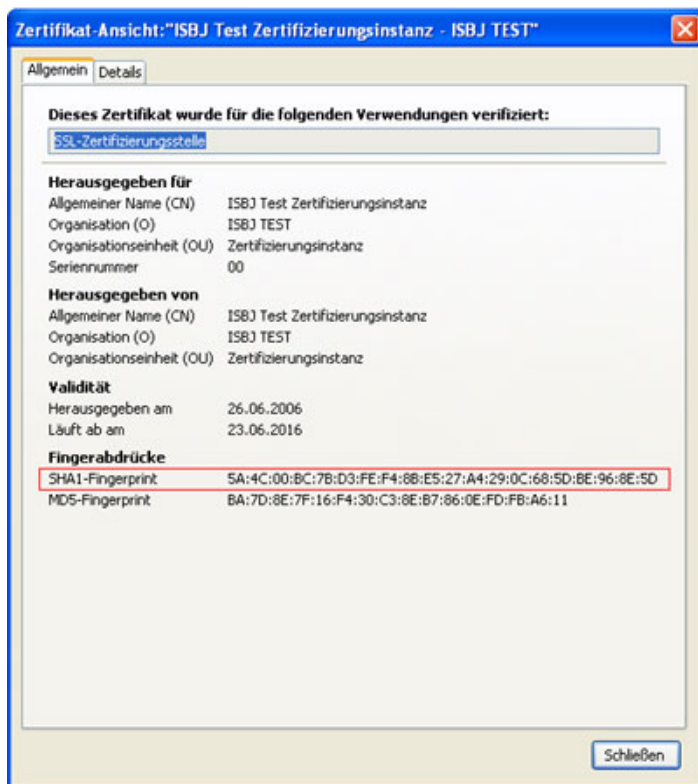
Zertifikat-Ansicht:"ISBJ Test Zertifizierungsinstanz - ISBJ TEST"

Allgemein | Details

Dieses Zertifikat wurde für die folgenden Verwendungen verifiziert:

SSL-Zertifizierungsstelle

Herausgegeben für

| | |
|---|---|
| Allgemeiner Name (CN) | ISBJ Test Zertifizierungsinstanz |
| Organisation (O) | ISBJ TEST |
| Organisationseinheit (OU) | Zertifizierungsinstanz |
| Seriennummer | 00 |

Herausgegeben von

| | |
|---|---|
| Allgemeiner Name (CN) | ISBJ Test Zertifizierungsinstanz |
| Organisation (O) | ISBJ TEST |
| Organisationseinheit (OU) | Zertifizierungsinstanz |

Validität

| | |
|---|---|
| Herausgegeben am | 26.06.2006 |
| Läuft ab am | 23.06.2016 |

Fingerabdrücke

| | |
|---|---|
| SHA1-Fingerprint | 5A:4C:00:BC:7B:D3:FE:F4:8B:E5:27:A4:29:0C:68:5D:BE:96:8E:5D |
| MD5-Fingerprint | BA:7D:8E:7F:16:F4:30:C3:8E:B7:86:0E:FD:FB:A6:11 |

Schließen